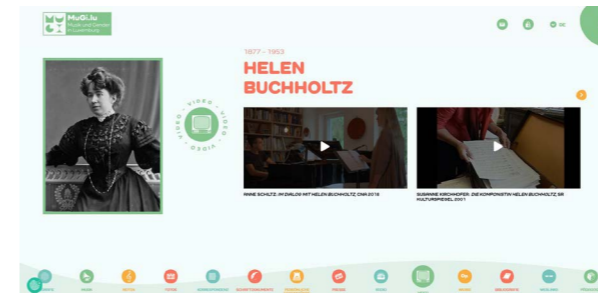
MuGiLu
Musik und Gender
in Luxemburg

DE

1877 – 1953

HELEN BUCHHOLTZ

VIDEO · VIDEO · VIDEO ·

MARIE SCHLITZ: IM DIALOG MIT HELEN BUCHHOLTZ, CNA 2018

SUSANNE KIRCHHOFER: DIE KOMPONISTIN HELEN BUCHHOLTZ, SR KULTURSPIEGEL 2007